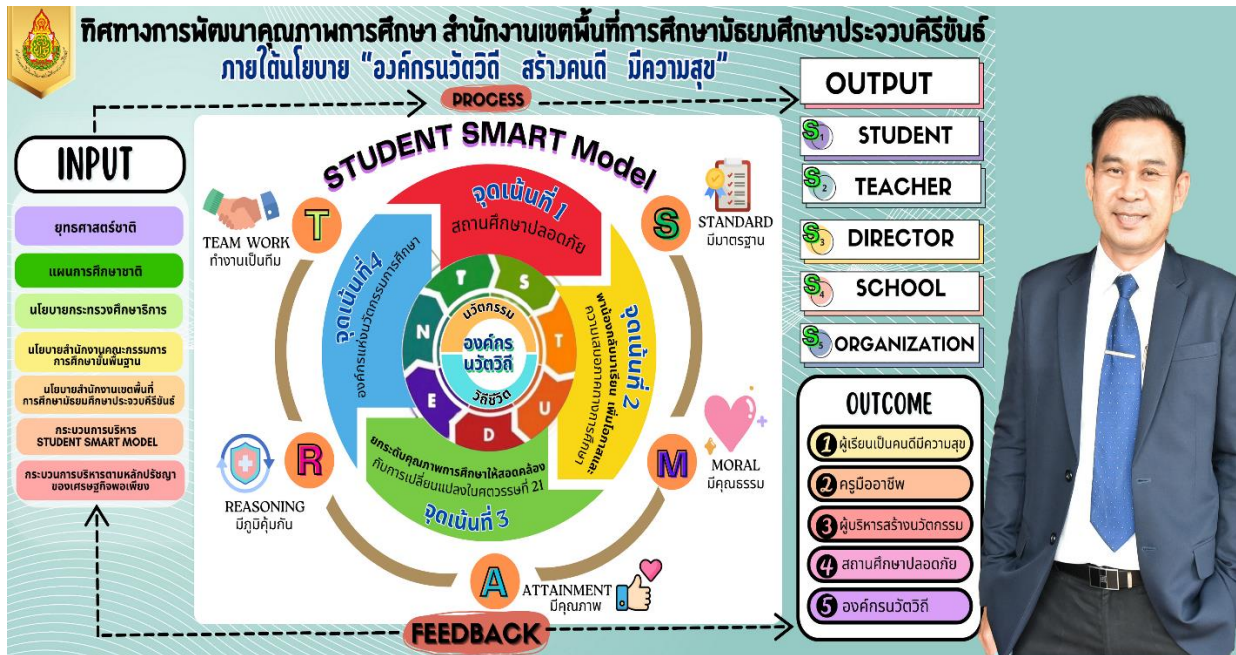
ทิศทางการพัฒนาคุณภาพการศึกษา สำนักงานเขตพื้นที่การศึกษามัธยมศึกษาประจวบคีรีขันธ์
ภายใต้นโยบาย "องค์กรนวัตวิถี สร้างคนดี มีความสุข"

PROCESS

OUTPUT

INPUT

ยุทธศาสตร์ชาติ
แผนการศึกษาชาติ
นโยบายกระทรวงศึกษาธิการ
นโยบายสำนักงานคณะกรรมการการศึกษาขั้นพื้นฐาน
นโยบายสำนักงานเขตพื้นที่การศึกษามัธยมศึกษาประจวบคีรีขันธ์
กระบวนการบริหาร STUDENT SMART MODEL
กระบวนการบริหารตามหลักปรัชญาของเศรษฐกิจพอเพียง

STUDENT SMART Model

จุดเน้นที่ 1
สถานศึกษาปลอดภัย

จุดเน้นที่ 2
พาน้องกลับมาเรียน เพิ่มโอกาสและความเสมอภาคทางการศึกษา

จุดเน้นที่ 3
ยกระดับคุณภาพการศึกษาให้สอดคล้องกับการเปลี่ยนแปลงในศตวรรษที่ 21

จุดเน้นที่ 4
องค์กรแห่งนวัตกรรมการศึกษา

S T U D E N T
นวัตกรรม
องค์กร
นวัตวิถี
วิถีชีวิต

T
TEAM WORK
ทำงานเป็นทีม

S
STANDARD
มีมาตรฐาน

M
MORAL
มีคุณธรรม

A
ATTAINMENT
มีคุณภาพ

R
REASONING
มีภูมิคุ้มกัน

S1 STUDENT
S2 TEACHER
S3 DIRECTOR
S4 SCHOOL
S5 ORGANIZATION

OUTCOME
1 ผู้เรียนเป็นคนดีมีความสุข
2 ครูมืออาชีพ
3 ผู้บริหารสร้างนวัตกรรม
4 สถานศึกษาปลอดภัย
5 องค์กรนวัตวิถี

FEEDBACK